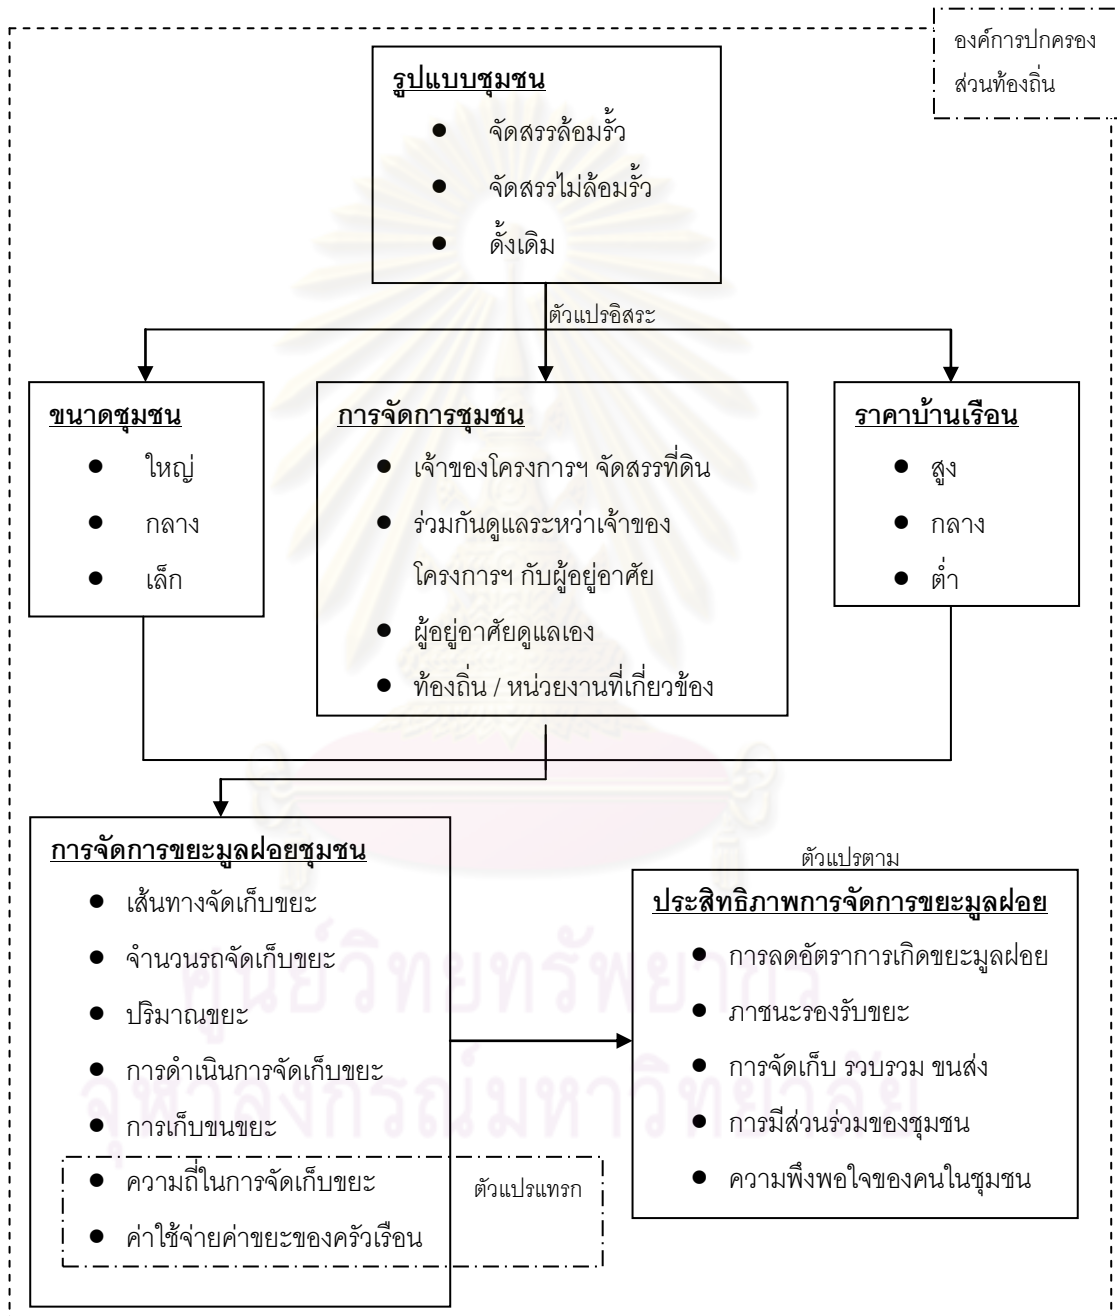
องค์การปกครองส่วนท้องถิ่น

รูปแบบชุมชน
- จัดสรรล้อมรั้ว
- จัดสรรไม่ล้อมรั้ว
- ดั้งเดิม

ตัวแปรอิสระ

ขนาดชุมชน
- ใหญ่
- กลาง
- เล็ก

การจัดการชุมชน
- เจ้าของโครงการฯ จัดสรรที่ดิน
- ร่วมกันดูและระหว่าเจ้าของโครงการฯ กับผู้อยู่อาศัย
- ผู้อยู่อาศัยดูแลเอง
- ท้องถิ่น / หน่วยงานที่เกี่ยวข้อง

ราคาบ้านเรือน
- สูง
- กลาง
- ต่ำ

การจัดการขยะมูลฝอยชุมชน
- เส้นทางจัดเก็บขยะ
- จำนวนรถจัดเก็บขยะ
- ปริมาณขยะ
- การดำเนินการจัดเก็บขยะ
- การเก็บขนขยะ
- ความถี่ในการจัดเก็บขยะ
- ค่าใช้จ่ายค่าขยะของครัวเรือน

ตัวแปรแทรก

ตัวแปรตาม

ประสิทธิภาพการจัดการขยะมูลฝอย
- การลดอัตราการเกิดขยะมูลฝอย
- ภาชนะรองรับขยะ
- การจัดเก็บ รวบรวม ขนส่ง
- การมีส่วนร่วมของชุมชน
- ความพึงพอใจของคนในชุมชน

ศูนย์วิทยทรัพยากร
จุฬาลงกรณ์มหาวิทยาลัย